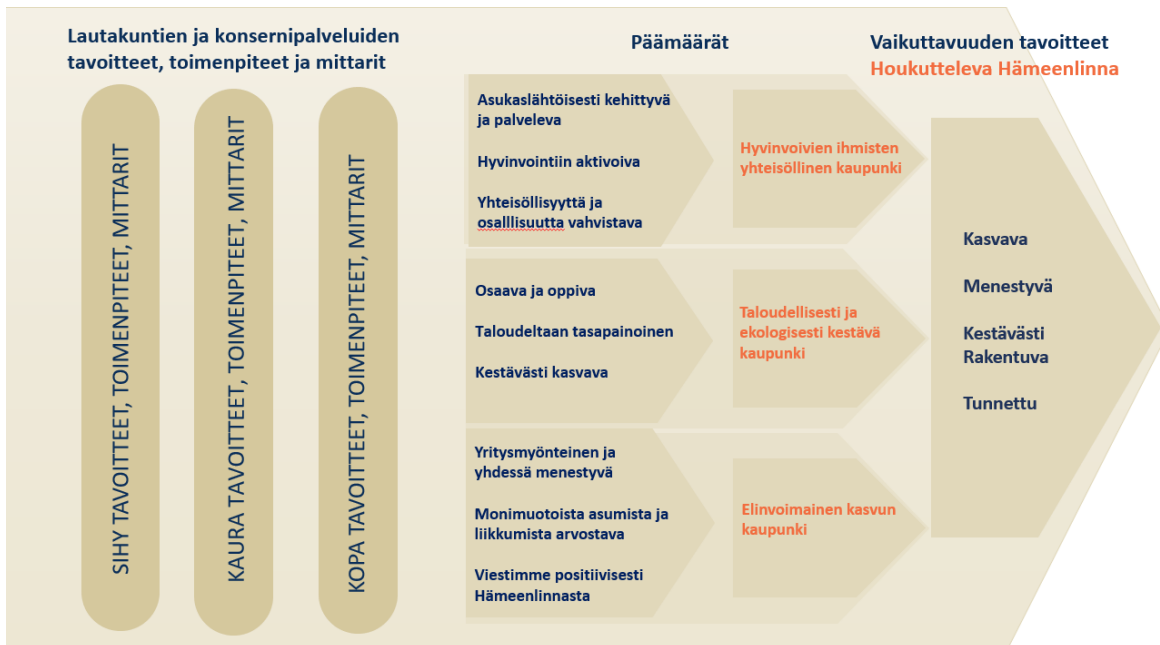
Lautakuntien ja konsernipalveluiden tavoitteet, toimenpiteet ja mittarit

SIHY TAVOITTEET, TOIMENPITEET, MITTARIT

KAURA TAVOITTEET, TOIMENPITEET, MITTARIT

KOPA TAVOITTEET, TOIMENPITEET, MITTARIT

Päämäärät

Asukaslähtöisesti kehittyvä ja palveleva

Hyvinvointiin aktivoiva

Yhteisöllisyyttä ja osalllisuutta vahvistava

Hyvinvoivien ihmisten yhteisöllinen kaupunki

Osaava ja oppiva

Taloudeltaan tasapainoinen

Kestävästi kasvava

Taloudellisesti ja ekologisesti kestävä kaupunki

Yritysmyönteinen ja yhdessä menestyvä

Monimuotoista asumista ja liikkumista arvostava

Viestimme positiivisesti Hämeenlinnasta

Elinvoimainen kasvun kaupunki

Vaikuttavuuden tavoitteet
Houkutteleva Hämeenlinna

Kasvava

Menestyvä

Kestävästi Rakentuva

Tunnettu